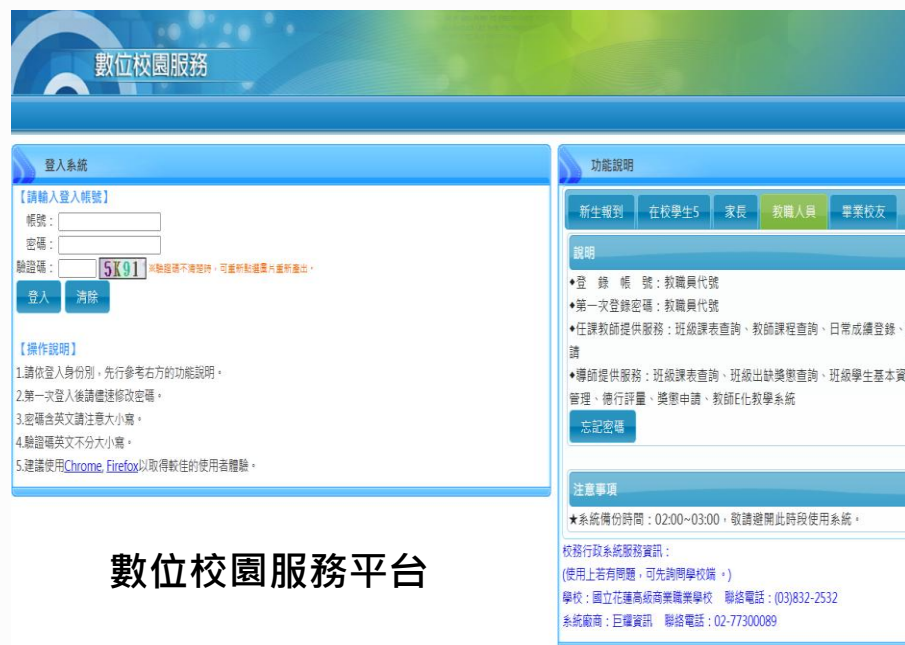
數位校園服務

登入系統

【請輸入登入帳號】

帳號：

密碼：

驗證碼： 5K91 ※驗證碼不清楚時，可重新點選圖片重新產出。

登入 清除

【操作說明】

1.請依登入身份別，先行參考右方的功能說明。

2.第一次登入後請儘速修改密碼。

3.密碼含英文請注意大小寫。

4.驗證碼英文不分大小寫。

5.建議使用Chrome, Firefox以取得較佳的使用者體驗。

功能說明

新生報到 在校學生5 家長 教職人員 畢業校友

說明

◆登 錄 帳 號：教職員代號

◆第一次登錄密碼：教職員代號

◆任課教師提供服務：班級課表查詢、教師課程查詢、日常成績登錄、請

◆導師提供服務：班級課表查詢、班級出缺獎懲查詢、班級學生基本資管理、德行評量、獎懲申請、教師E化教學系統

忘記密碼

注意事項

★系統備份時間：02:00~03:00，敬請避開此時段使用系統。

校務行政系統服務資訊：

(使用上若有問題，可先詢問學校端 。)

學校：國立花蓮高級商業職業學校 聯絡電話：(03)832-2532

系統廠商：巨耀資訊 聯絡電話：02-77300089

數位校園服務平台